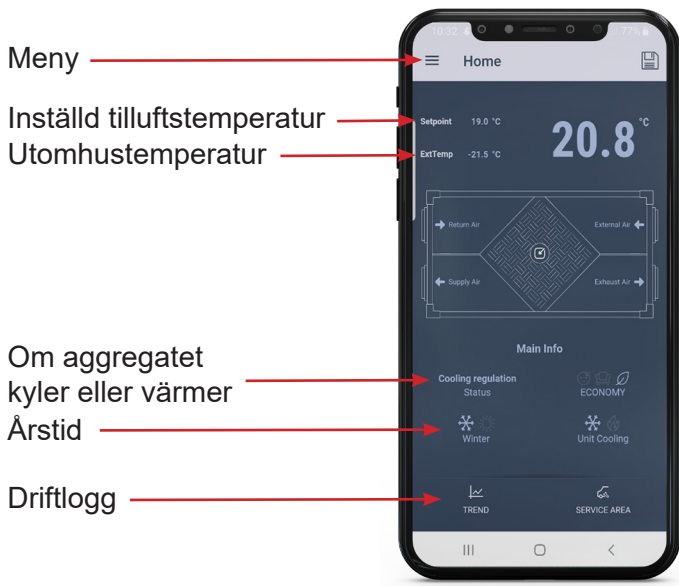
Meny

Inställd tilluftstemperatur

Utomhustemperatur

Om aggregatet kyler eller värmer

Årstid

Driftlogg

10:32 77%

Home

Setpoint 19.0 °C

ExtTemp -21.5 °C

20.8 °C

Return Air

External Air

Supply Air

Exhaust Air

Main Info

Cooling regulation
Status

ECONOMY

Winter

Unit Cooling

TREND

SERVICE AREA